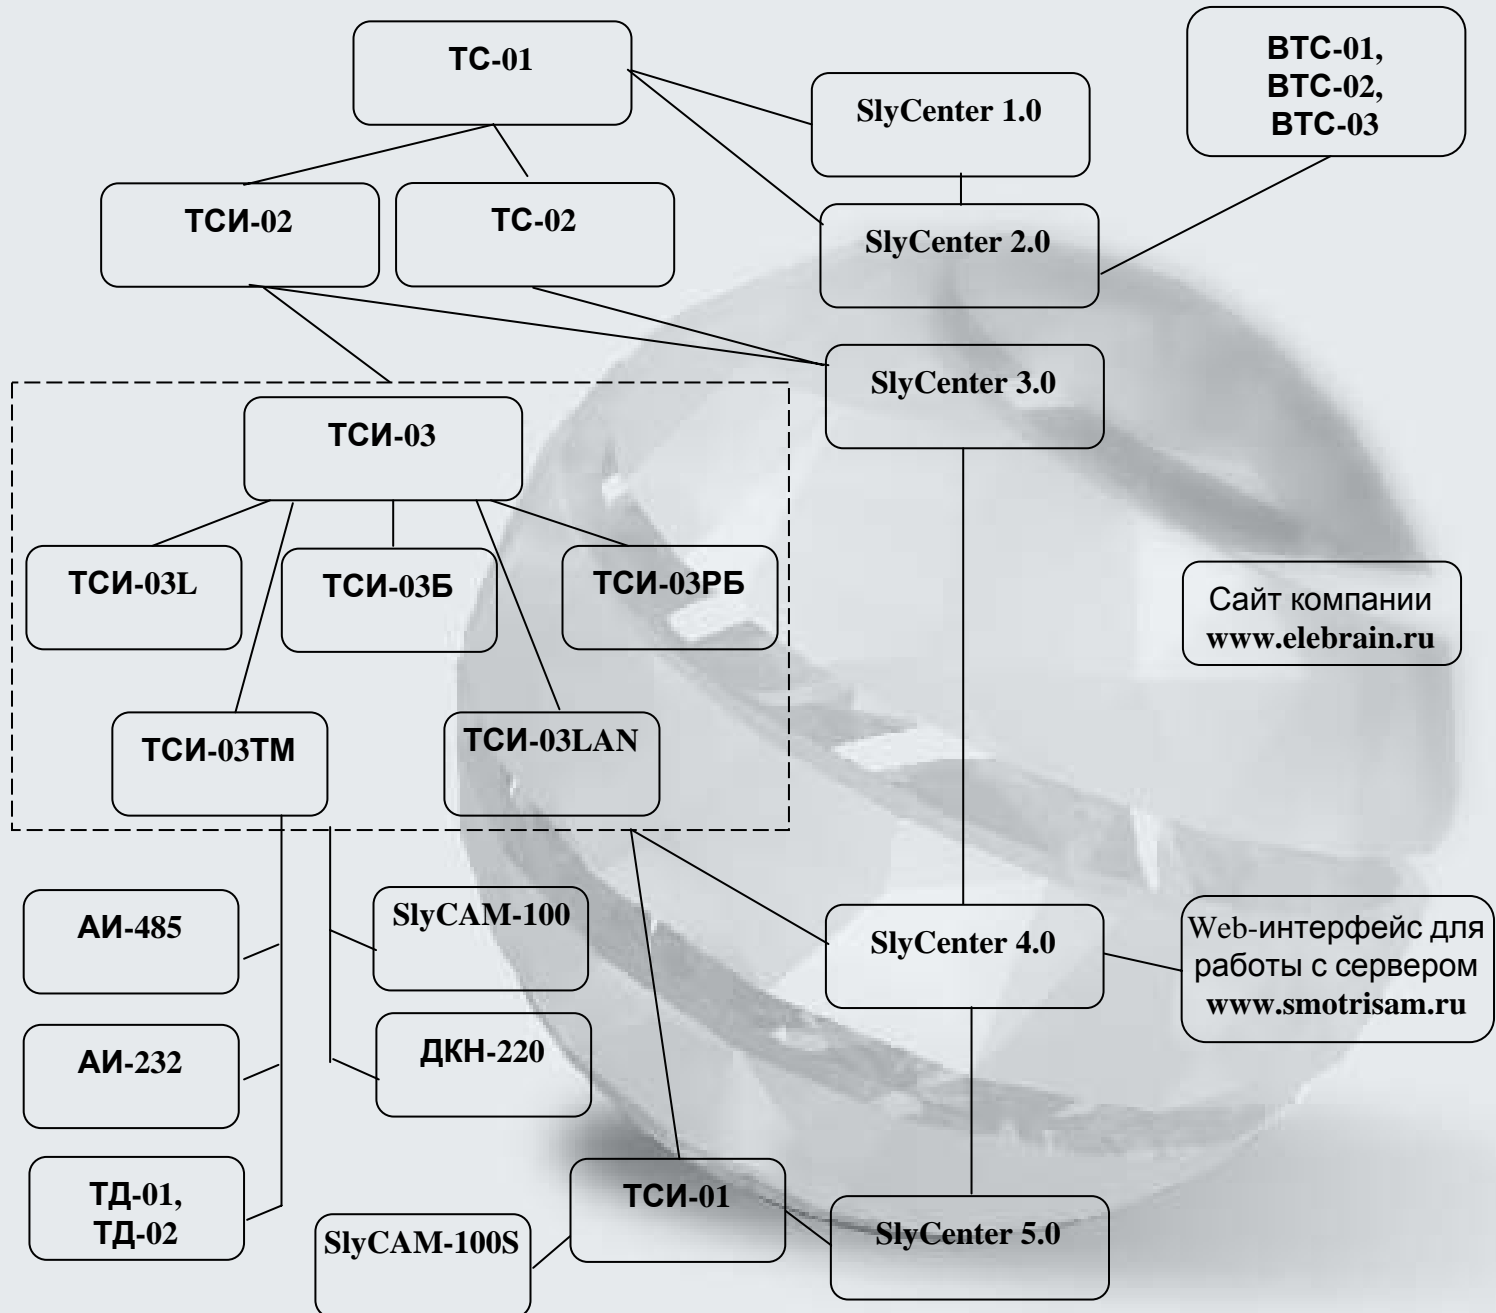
ТС-01

SlyCenter 1.0

ВТС-01, ВТС-02, ВТС-03

ТСИ-02

ТС-02

SlyCenter 2.0

SlyCenter 3.0

ТСИ-03

ТСИ-03L

ТСИ-03Б

ТСИ-03РБ

Сайт компании www.elebrain.ru

ТСИ-03ТМ

ТСИ-03LAN

АИ-485

SlyCAM-100

SlyCenter 4.0

Web-интерфейс для работы с сервером www.smotrisam.ru

АИ-232

ДКН-220

ТД-01, ТД-02

ТСИ-01

SlyCAM-100S

SlyCenter 5.0